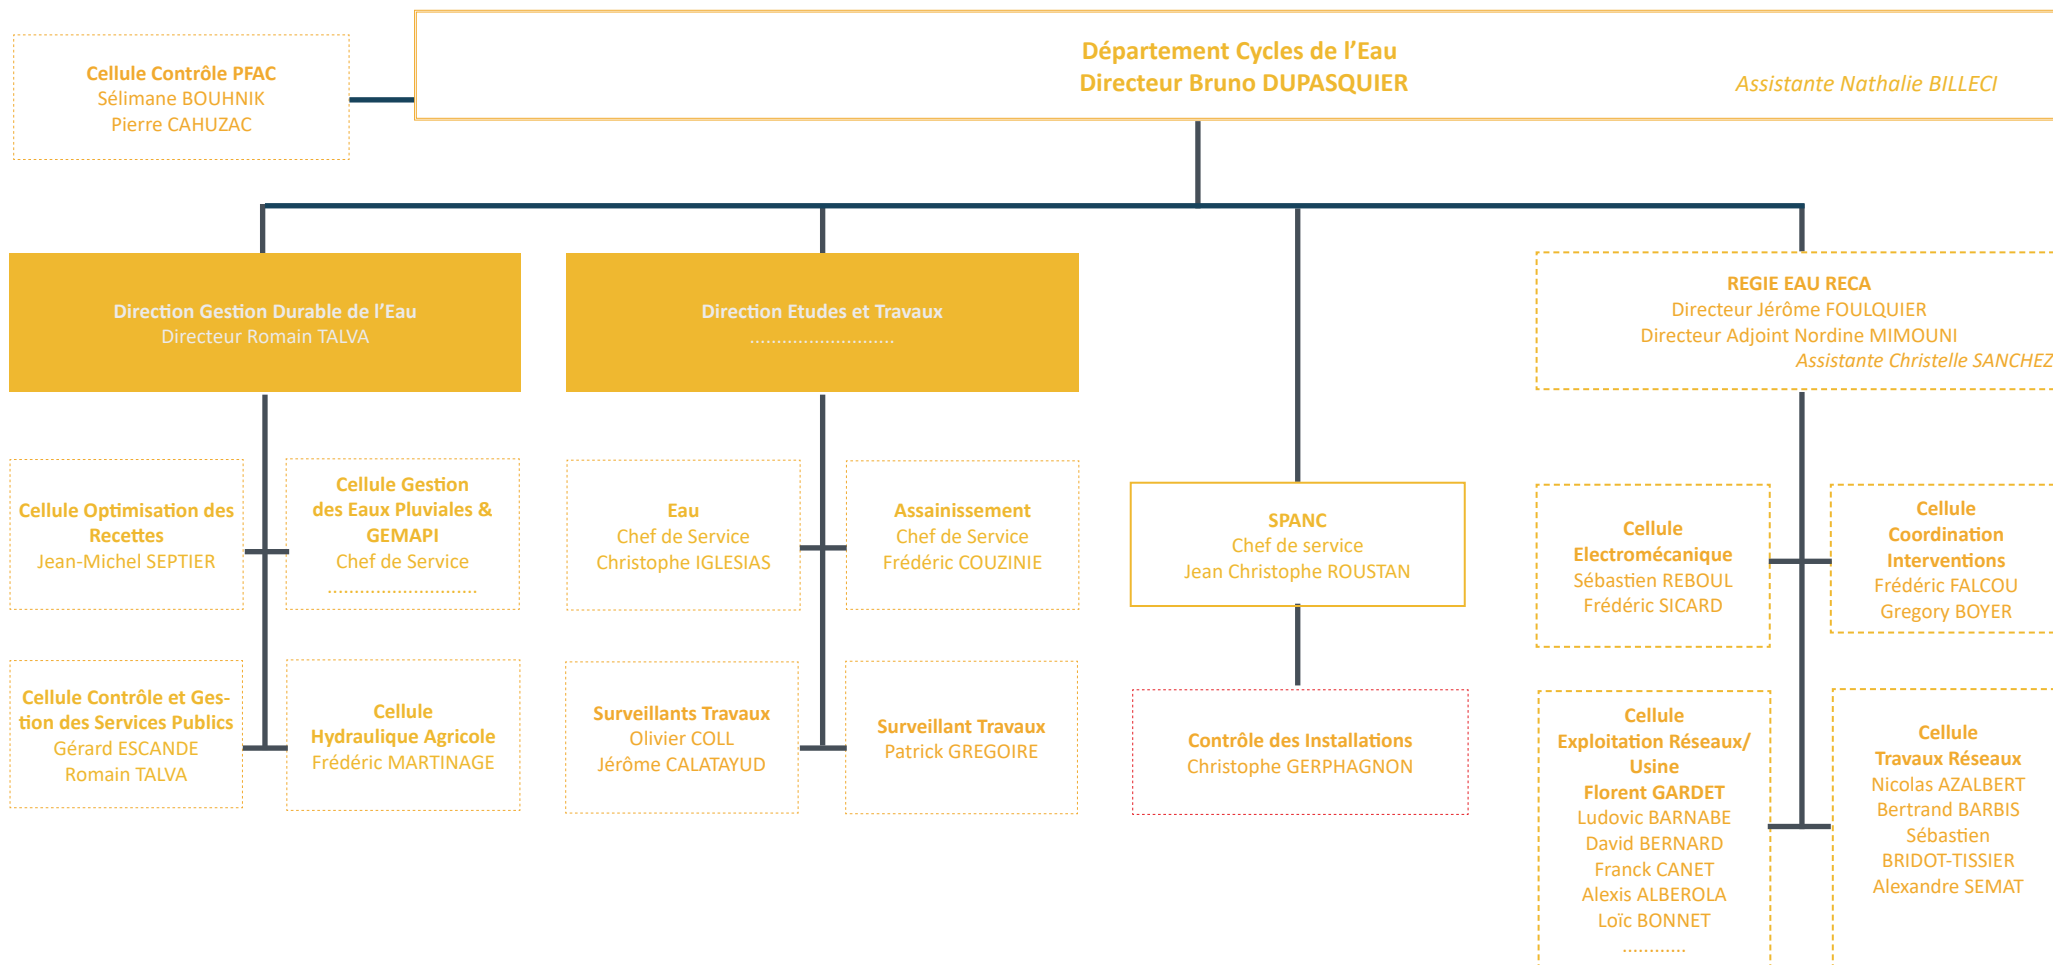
Cellule Contrôle PFAC
Sélimane BOUHNIK
Pierre CAHUZAC

Département Cycles de l'Eau
Directeur Bruno DUPASQUIER

Assistante Nathalie BILLECI

Direction Gestion Durable de l'Eau
Directeur Romain TALVA

Direction Etudes et Travaux
............................

REGIE EAU RECA
Directeur Jérôme FOULQUIER
Directeur Adjoint Nordine MIMOUNI
Assistante Christelle SANCHEZ

Cellule Optimisation des Recettes
Jean-Michel SEPTIER

Cellule Gestion des Eaux Pluviales & GEMAPI
Chef de Service
............................

Eau
Chef de Service
Christophe IGLESIAS

Assainissement
Chef de Service
Frédéric COUZINIE

SPANC
Chef de service
Jean Christophe ROUSTAN

Cellule Electromécanique
Sébastien REBOUL
Frédéric SICARD

Cellule Coordination Interventions
Frédéric FALCOU
Gregory BOYER

Cellule Contrôle et Gestion des Services Publics
Gérard ESCANDE
Romain TALVA

Cellule Hydraulique Agricole
Frédéric MARTINAGE

Surveillants Travaux
Olivier COLL
Jérôme CALATAYUD

Surveillant Travaux
Patrick GREGOIRE

Contrôle des Installations
Christophe GERPHAGNON

Cellule Exploitation Réseaux/ Usine
Florent GARDET
Ludovic BARNABE
David BERNARD
Franck CANET
Alexis ALBEROLA
Loïc BONNET
...........

Cellule Travaux Réseaux
Nicolas AZALBERT
Bertrand BARBIS
Sébastien BRIDOT-TISSIER
Alexandre SEMAT